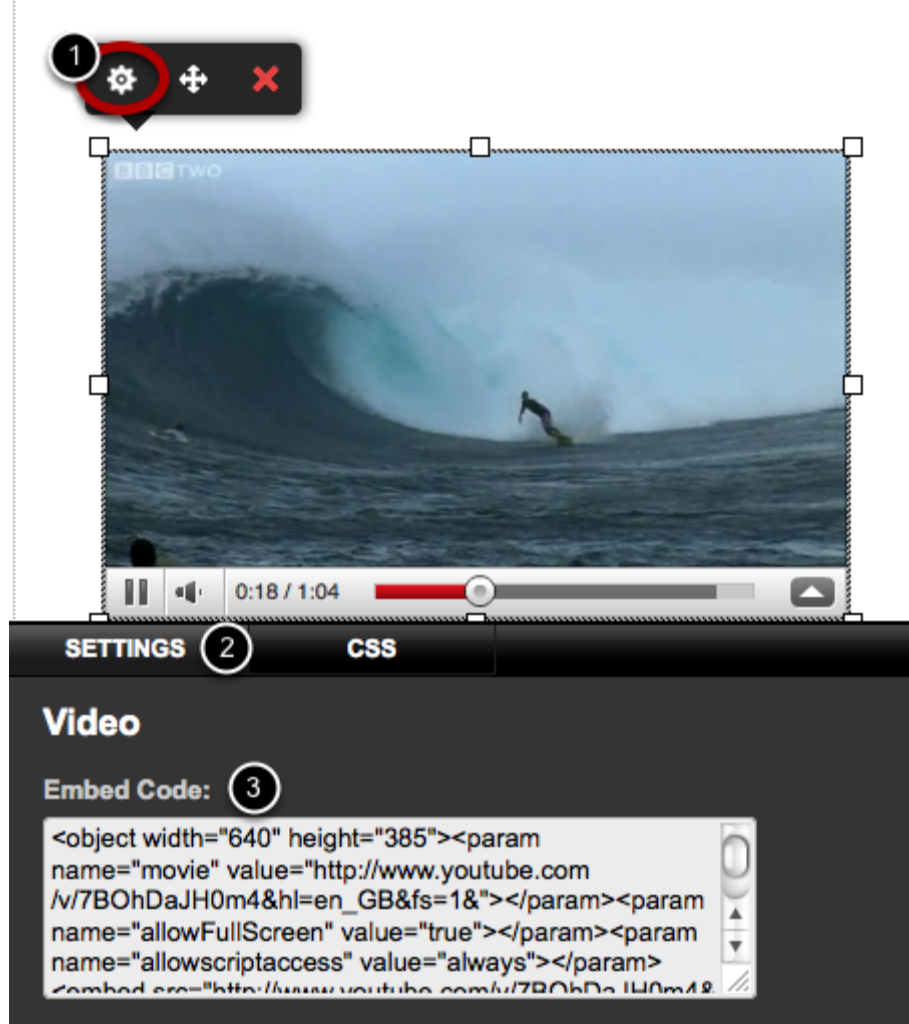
1

BBC TWO

0:18 / 1:04

SETTINGS 2 CSS

Video

Embed Code: 3

<object width="640" height="385"><param name="movie" value="http://www.youtube.com/v/7BOhDaJH0m4&hl=en_GB&fs=1&"></param><param name="allowFullScreen" value="true"></param><param name="allowscriptaccess" value="always"></param>
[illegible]